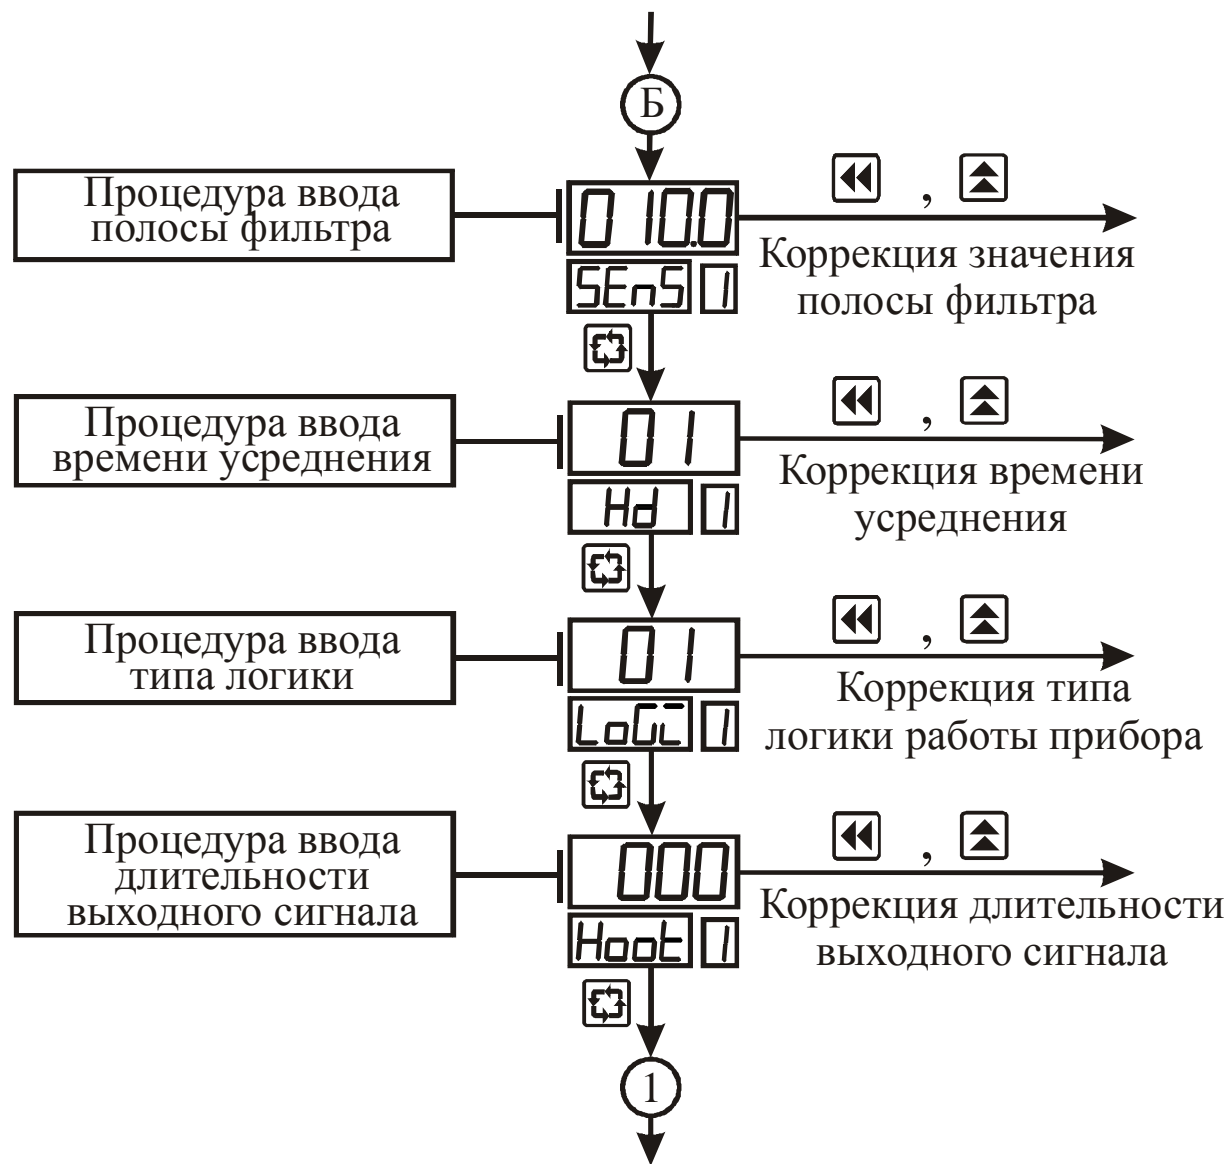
Б

Процедура ввода полосы фильтра

0 10.0

SEnS 1

, 

Коррекция значения полосы фильтра

Процедура ввода времени усреднения

0 1

Hd 1

, 

Коррекция времени усреднения

Процедура ввода типа логики

0 1

LoGC 1

, 

Коррекция типа логики работы прибора

Процедура ввода длительности выходного сигнала

000

Hoot 1

, 

Коррекция длительности выходного сигнала

1